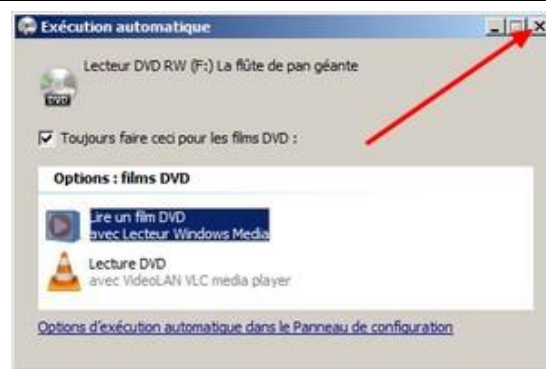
Exécution automatique

Lecteur DVD RW (F:) La flûte de pan géante

DVD

☑ Toujours faire ceci pour les films DVD :

Options : films DVD

Lire un film DVD
avec Lecteur Windows Media

Lecture DVD
avec VideoLAN VLC media player

Options d'exécution automatique dans le Panneau de configuration